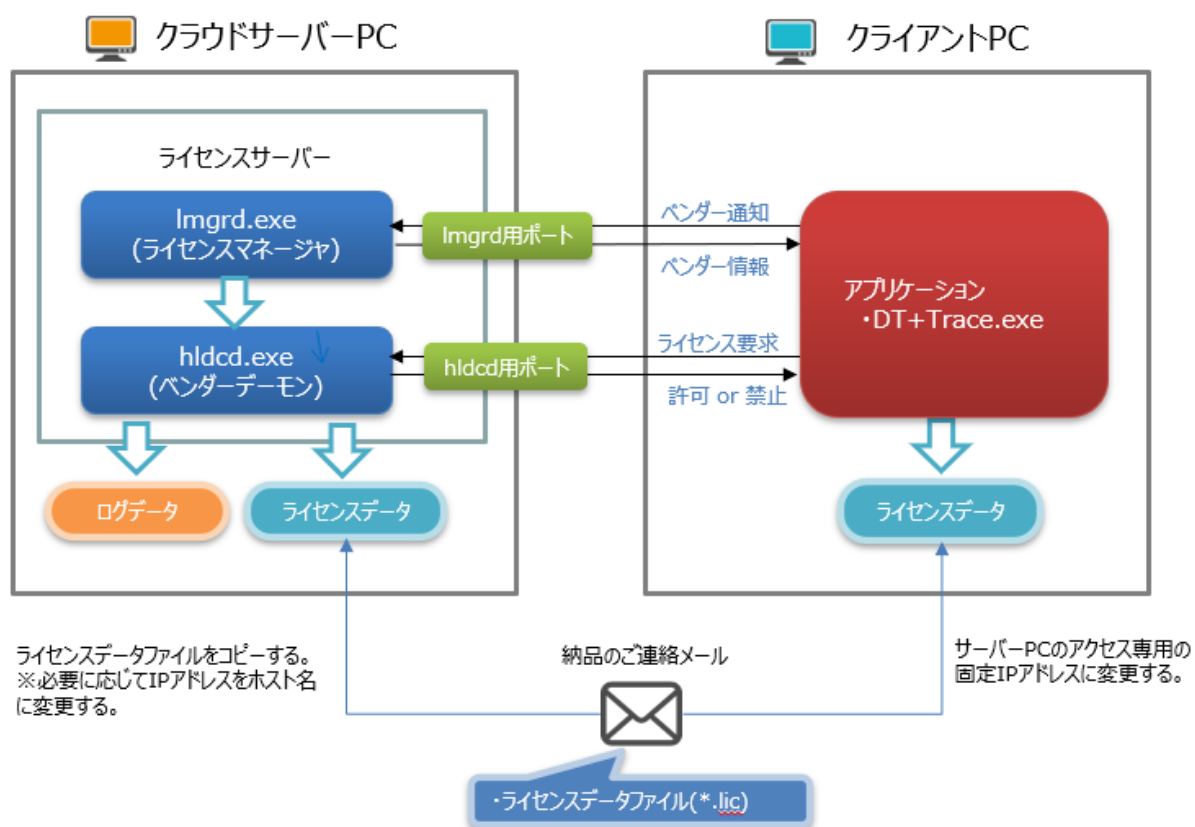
クラウドサーバーPC

クライアントPC

ライセンスサーバー

lmgrd.exe
(ライセンスマネージャ)

lmgrd用ポート

ベンダー通知

ベンダー情報

アプリケーション
・DT+Trace.exe

hldcd.exe
(ベンダーデーモン)

hldcd用ポート

ライセンス要求

許可 or 禁止

ログデータ

ライセンスデータ

ライセンスデータ

ライセンスデータファイルをコピーする。
※必要に応じてIPアドレスをホスト名に変更する。

納品のご連絡メール

サーバーPCのアクセス専用の固定IPアドレスに変更する。

・ライセンスデータファイル(*.lic)